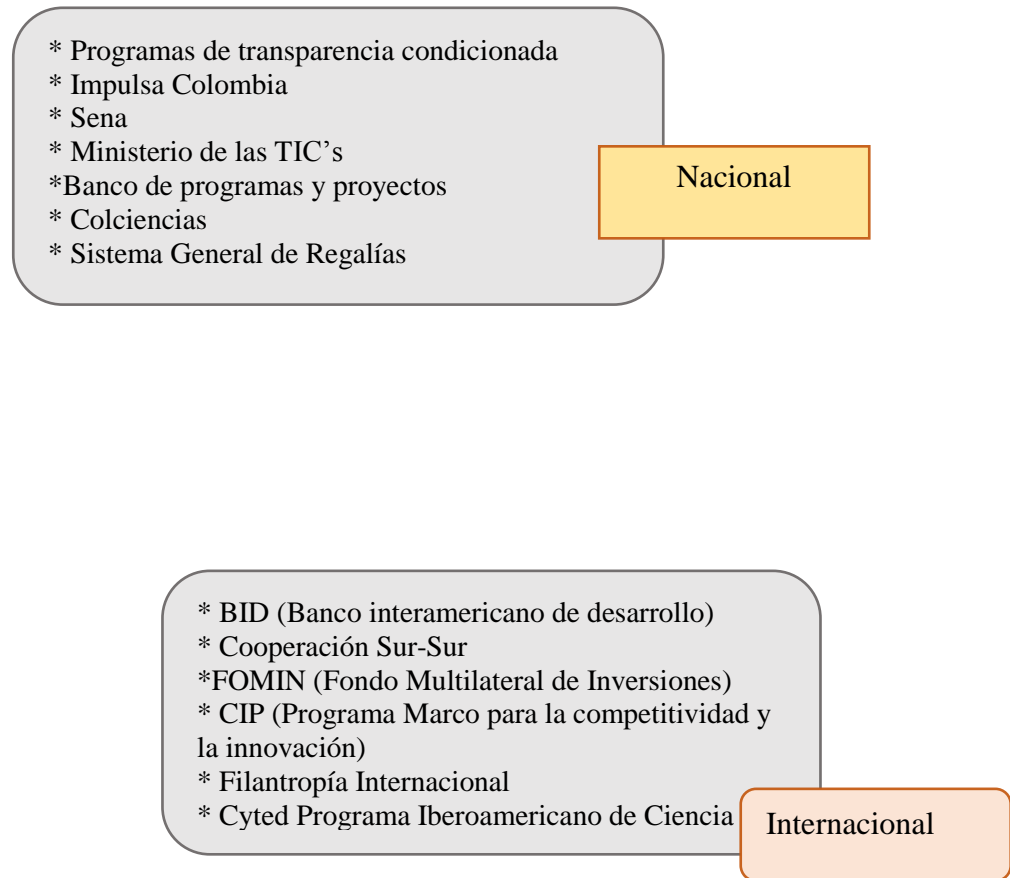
* Programas de transparencia condicionada
* Impulsa Colombia
* Sena
* Ministerio de las TIC’s
*Banco de programas y proyectos
* Colciencias
* Sistema General de Regalías

Nacional

* BID (Banco interamericano de desarrollo)
* Cooperación Sur-Sur
*FOMIN (Fondo Multilateral de Inversiones)
* CIP (Programa Marco para la competitividad y la innovación)
* Filantropía Internacional
* Cyted Programa Iberoamericano de Ciencia

Internacional